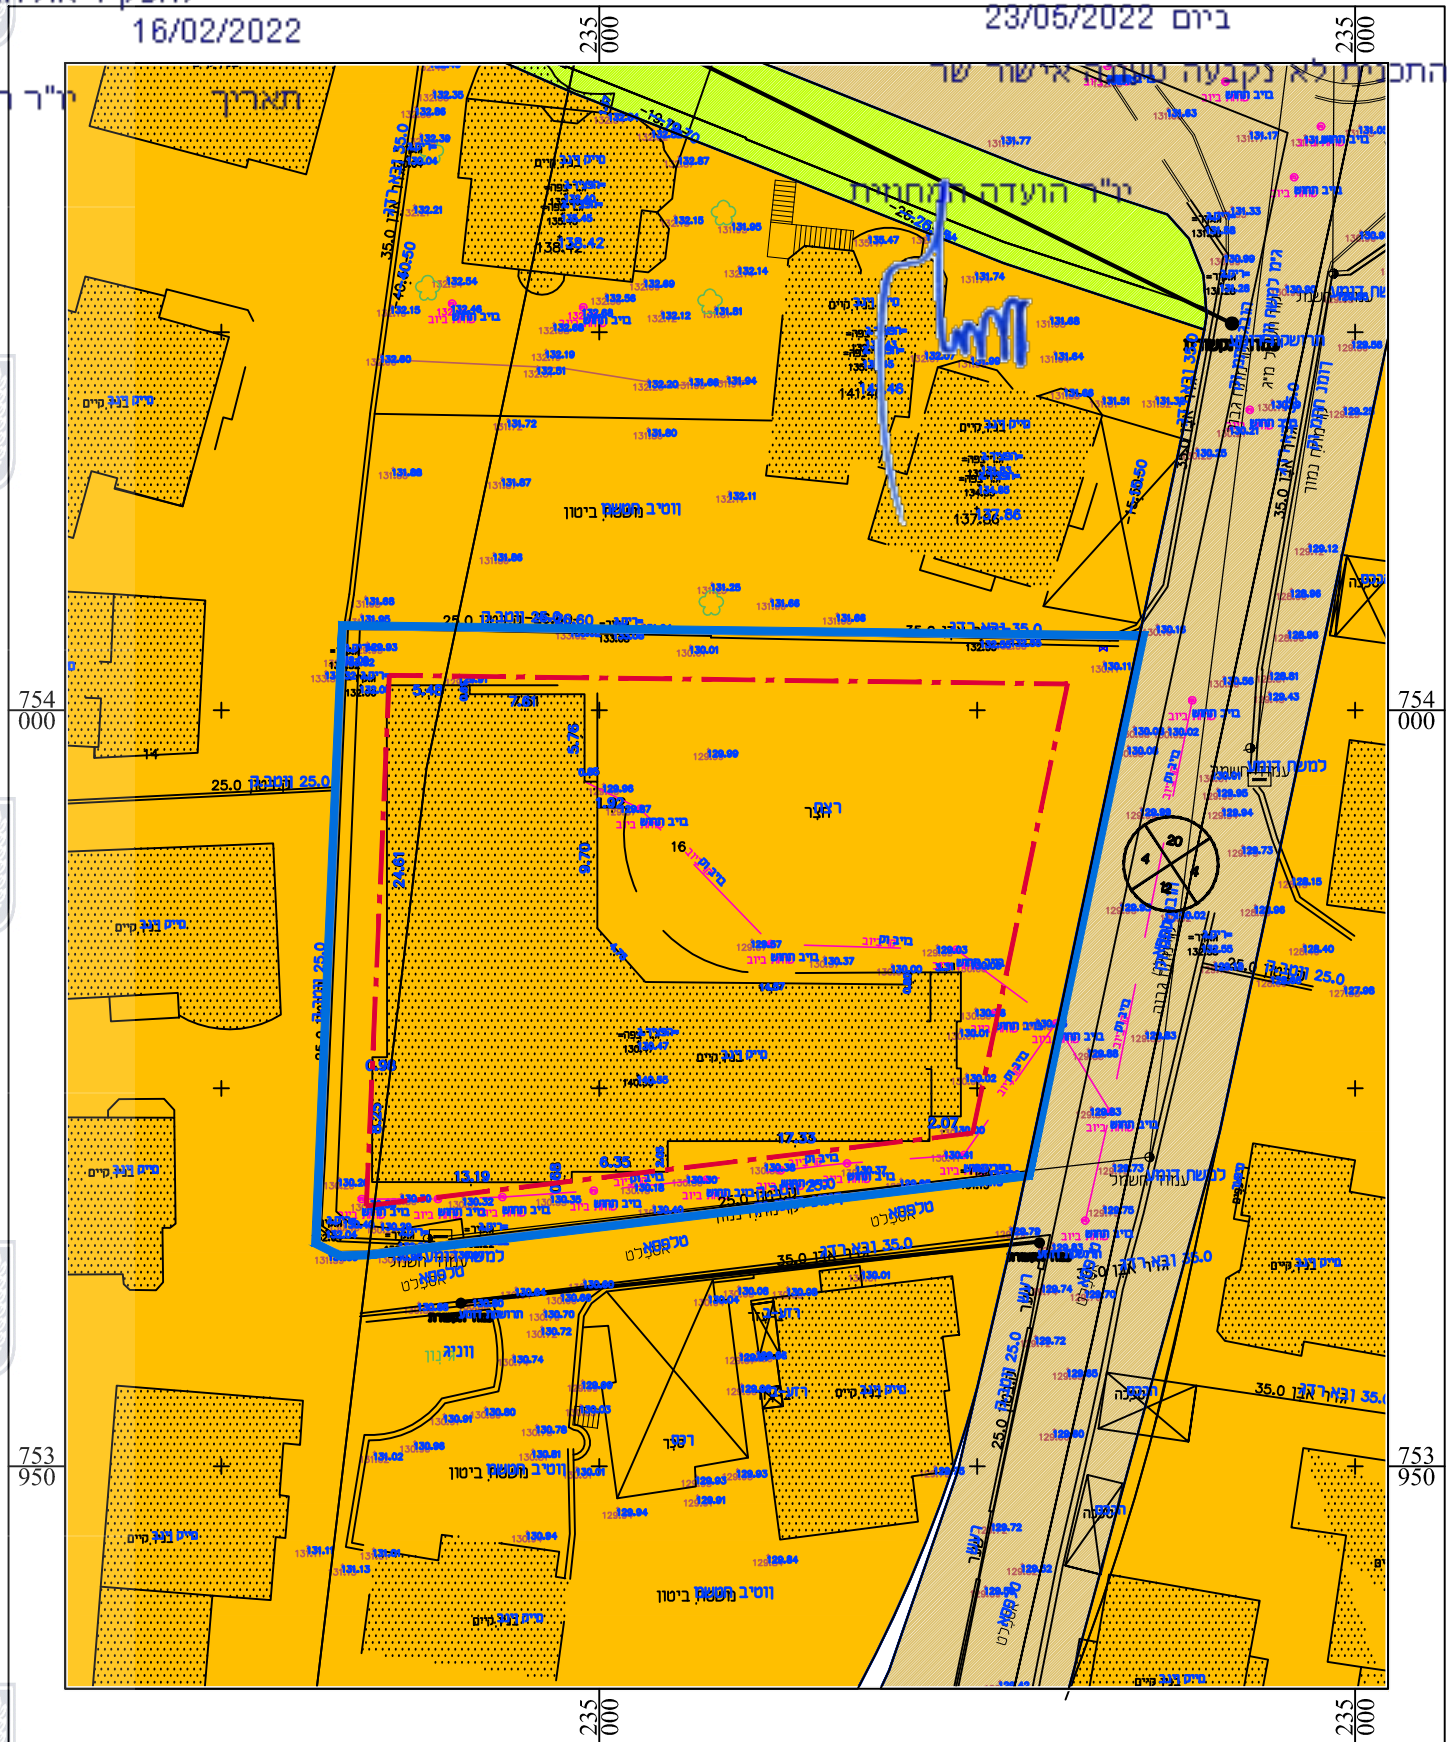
16/02/2022
235 000
23/05/2022 ביום
235 000
התכנית לא נקבעה טעונה אישור שר
יו"ר ה
תאריך
יו"ר הועדה המחוזית
754 000
754 000
753 950
753 950
235 000
235 000
משטח ביטון
משטח ביטון
משטח ביטון
בניין קיים
בניין קיים
בניין קיים
בניין קיים
בניין קיים
בניין קיים
בניין קיים
חצר
חצר
מדרכה
מדרכה
מדרכה
למשטח דומה
למשטח דומה
גינה
מכסה
מכסה
מכסה
24.61
9.70
5.76
7.61
5.48
17.33
13.19
6.35
2.07
4.96
1.92
16
20
4
4
12
25.0
35.0
25.0
35.0
35.0
25.0
35.0
25.0
35.0
14
138.42
137.86
141.48